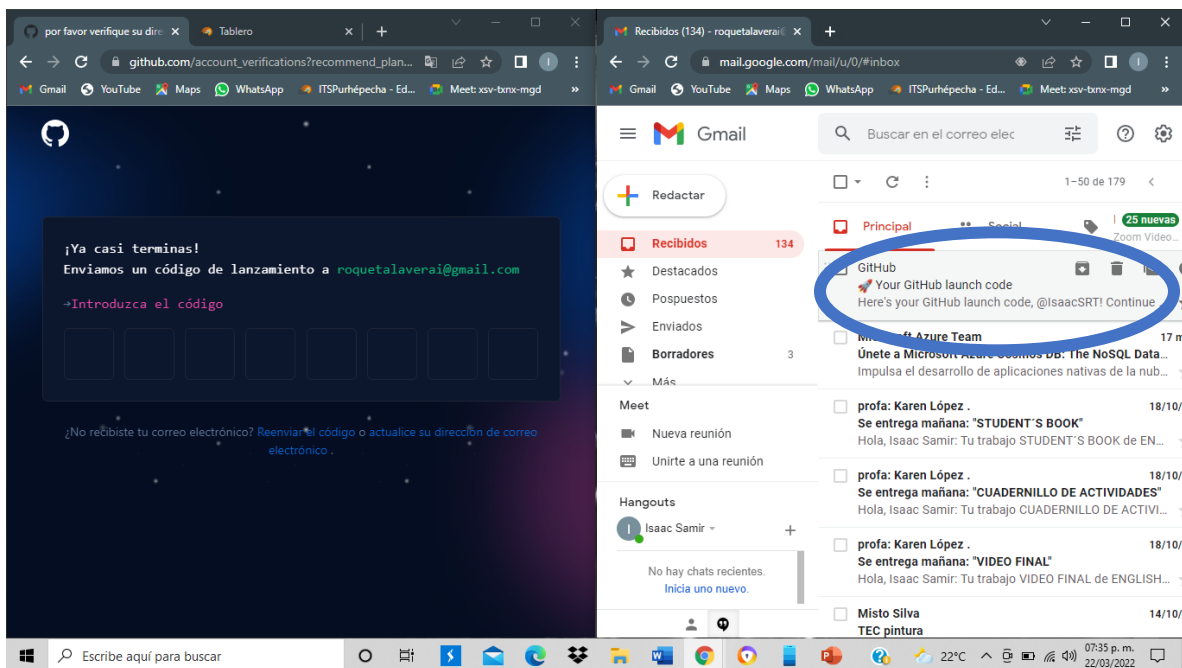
por favor verifique su dire ×
Tablero ×
+
github.com/account_verifications?recommend_plan...
Gmail YouTube Maps WhatsApp ITSPurhépecha - Ed... Meet: xsv-txnx-mgd »

¡Ya casi terminas!
Enviamos un código de lanzamiento a roquetalaverai@gmail.com

→Introduzca el código

¿No recibiste tu correo electrónico? Reenviar el código o actualice su dirección de correo electrónico .

Recibidos (134) - roquetalaverai@ ×
+
mail.google.com/mail/u/0/#inbox
Gmail YouTube Maps WhatsApp ITSPurhépecha - Ed... Meet: xsv-txnx-mgd »
Gmail
Buscar en el correo elec
Redactar
Recibidos 134
Destacados
Pospuestos
Enviados
Borradores 3
Más
Meet
Nueva reunión
Unirte a una reunión
Hangouts
Isaac Samir
No hay chats recientes.
Inicia uno nuevo.

1–50 de 179
Principal
Social
25 nuevas
Zoom Video...
GitHub
Your GitHub launch code
Here's your GitHub launch code, @IsaacSRT! Continue
Microsoft Azure Team 17 m
Únete a Microsoft Azure Cosmos DB: The NoSQL Data...
Impulsa el desarrollo de aplicaciones nativas de la nub...
profa: Karen López . 18/10/
Se entrega mañana: "STUDENT´S BOOK"
Hola, Isaac Samir: Tu trabajo STUDENT´S BOOK de EN...
profa: Karen López . 18/10/
Se entrega mañana: "CUADERNILLO DE ACTIVIDADES"
Hola, Isaac Samir: Tu trabajo CUADERNILLO DE ACTIVI...
profa: Karen López . 18/10/
Se entrega mañana: "VIDEO FINAL"
Hola, Isaac Samir: Tu trabajo VIDEO FINAL de ENGLISH...
Misto Silva 14/10/
TEC pintura

Escribe aquí para buscar
22°C
07:35 p. m.
22/03/2022